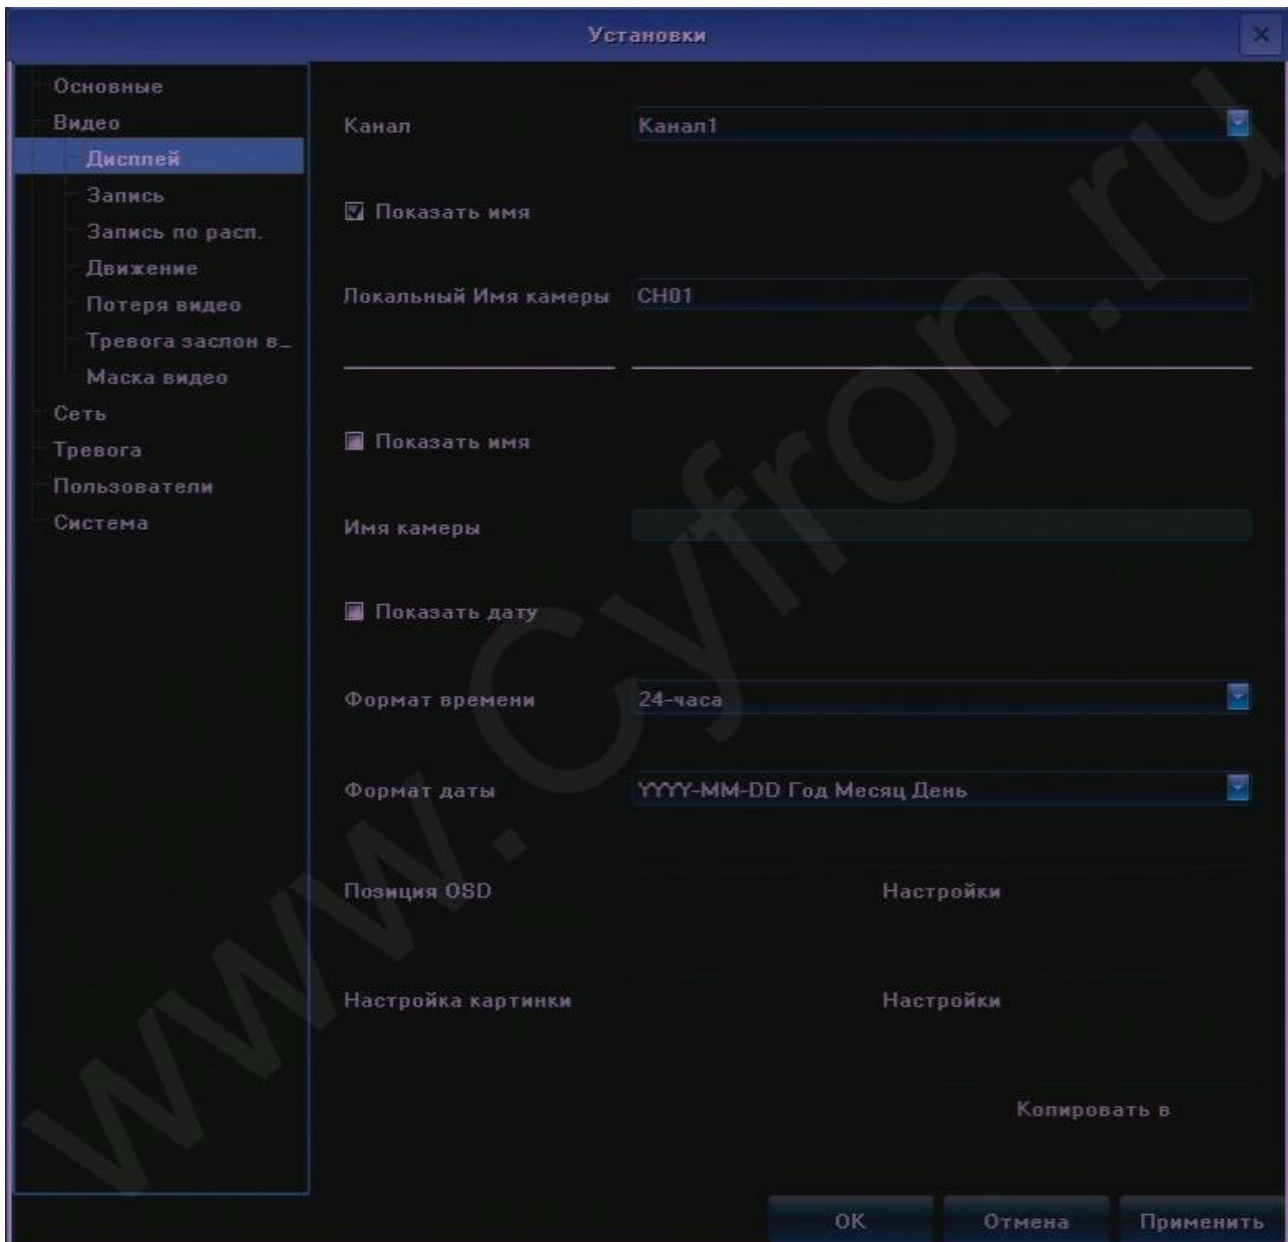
Установки

Основные
Видео
Дисплей
Запись
Запись по расп.
Движение
Потеря видео
Тревога заслон в_
Маска видео
Сеть
Тревога
Пользователи
Система

Канал Канал1

Показать имя

Локальный Имя камеры CH01

Показать имя

Имя камеры

Показать дату

Формат времени 24-часа

Формат даты YYYY-MM-DD Год Месяц День

Позиция OSD Настройки

Настройка картинки Настройки

Копировать в

OK Отмена Применить

www.Cyfron.ru